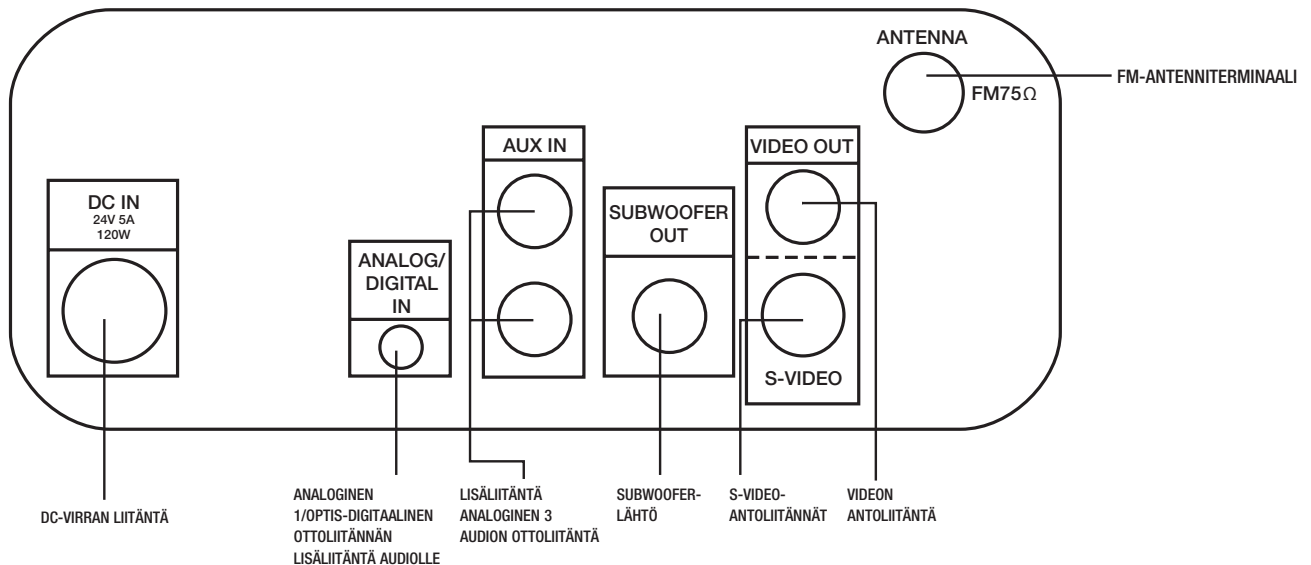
ANTENNA

FM75Ω

FM-ANTENNITERMINAALI

AUX IN

VIDEO OUT

DC IN
24V 5A
120W

SUBWOOFER OUT

ANALOG/ DIGITAL IN

S-VIDEO

DC-VIRRAN LIITÄNTÄ

ANALOGINEN 1/OPTIS-DIGITAALINEN OTTOLIITÄNNÄN LISÄLIITÄNTÄ AUDIOLLE

LISÄLIITÄNTÄ ANALOGINEN 3 AUDION OTTOLIITÄNTÄ

SUBWOOFER-LÄHTÖ

S-VIDEO-ANTOLIITÄNNÄT

VIDEON ANTOLIITÄNTÄ